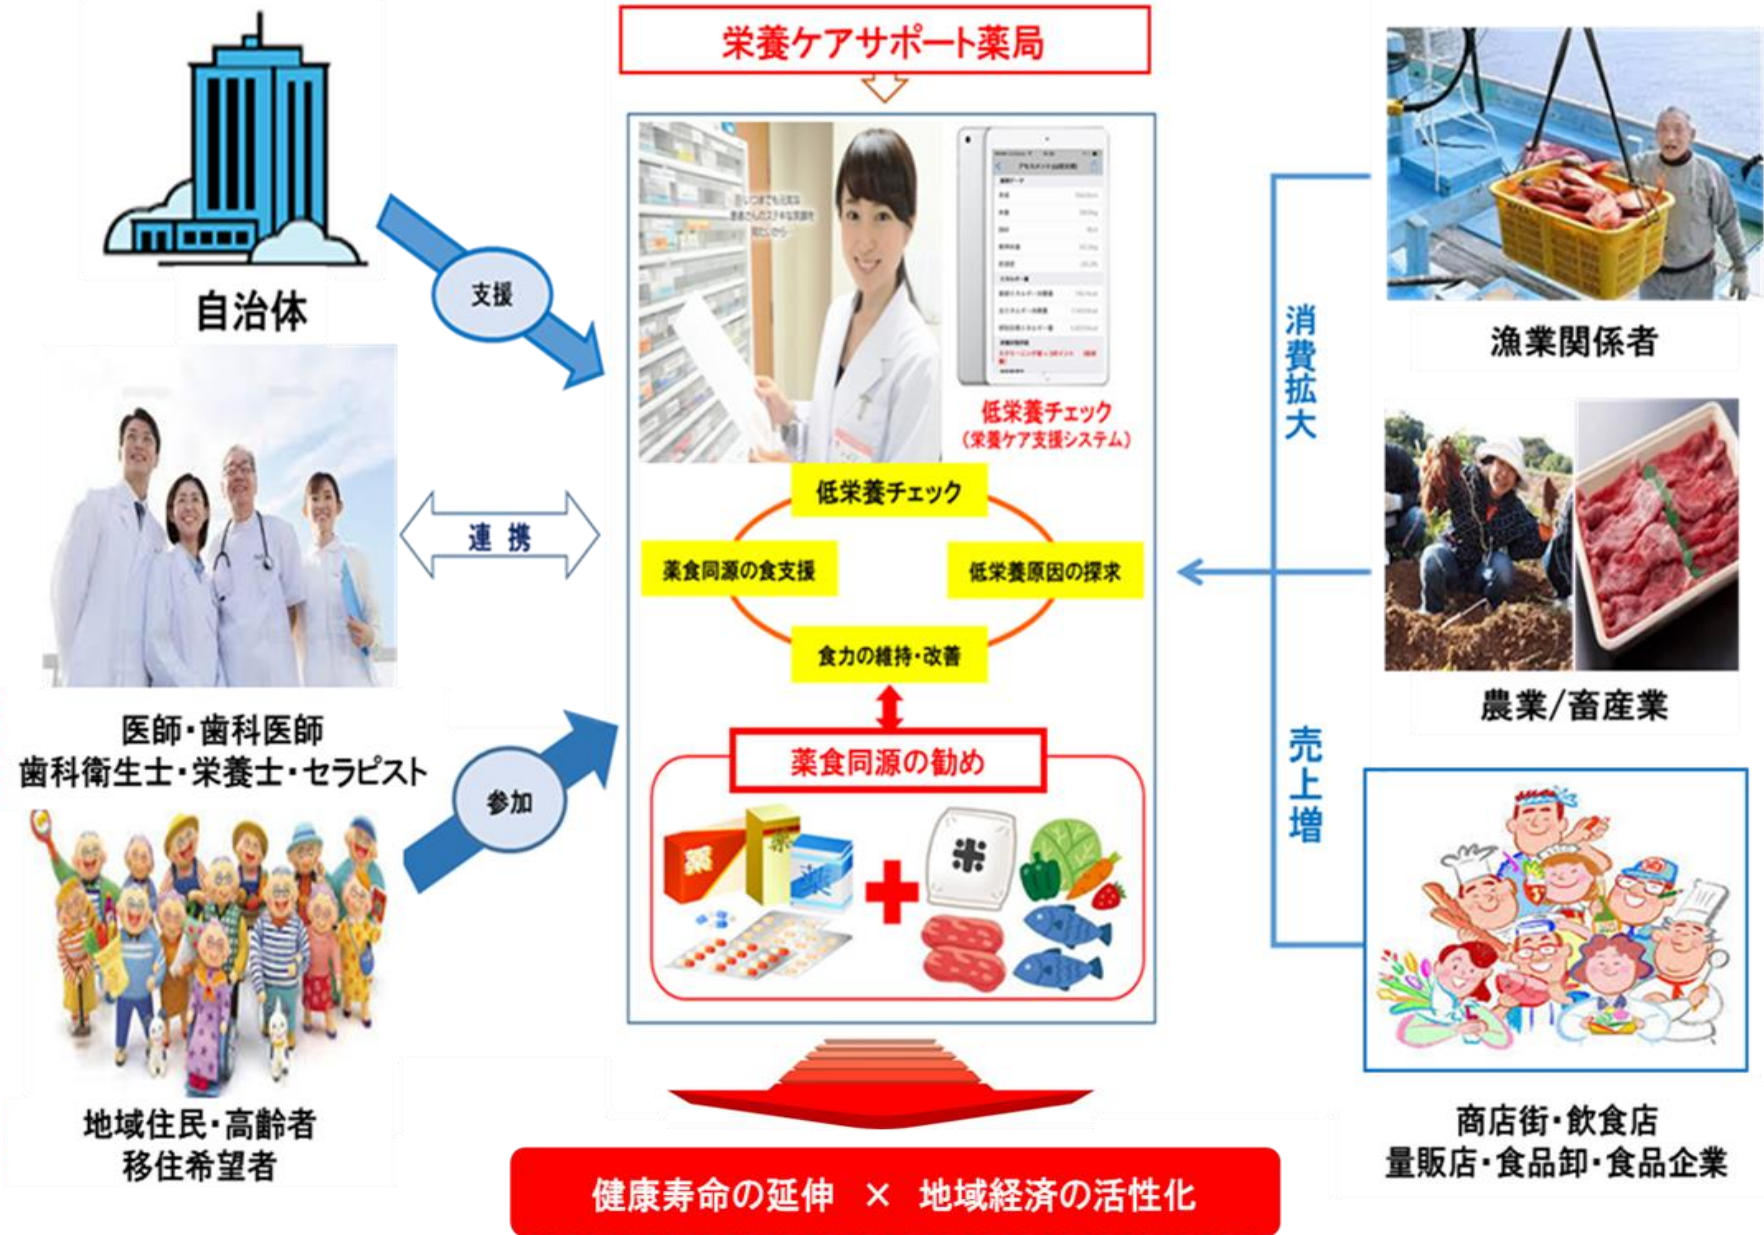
栄養ケアサポート薬局

自治体

支援

医師・歯科医師
歯科衛生士・栄養士・セラピスト

連 携

参加

地域住民・高齢者
移住希望者

低栄養チェック
(栄養ケア支援システム)

低栄養チェック

薬食同源の食支援

低栄養原因の探求

食力の維持・改善

薬食同源の勧め

薬

薬

米

健康寿命の延伸 × 地域経済の活性化

消費拡大

売上増

漁業関係者

農業/畜産業

商店街・飲食店
量販店・食品卸・食品企業